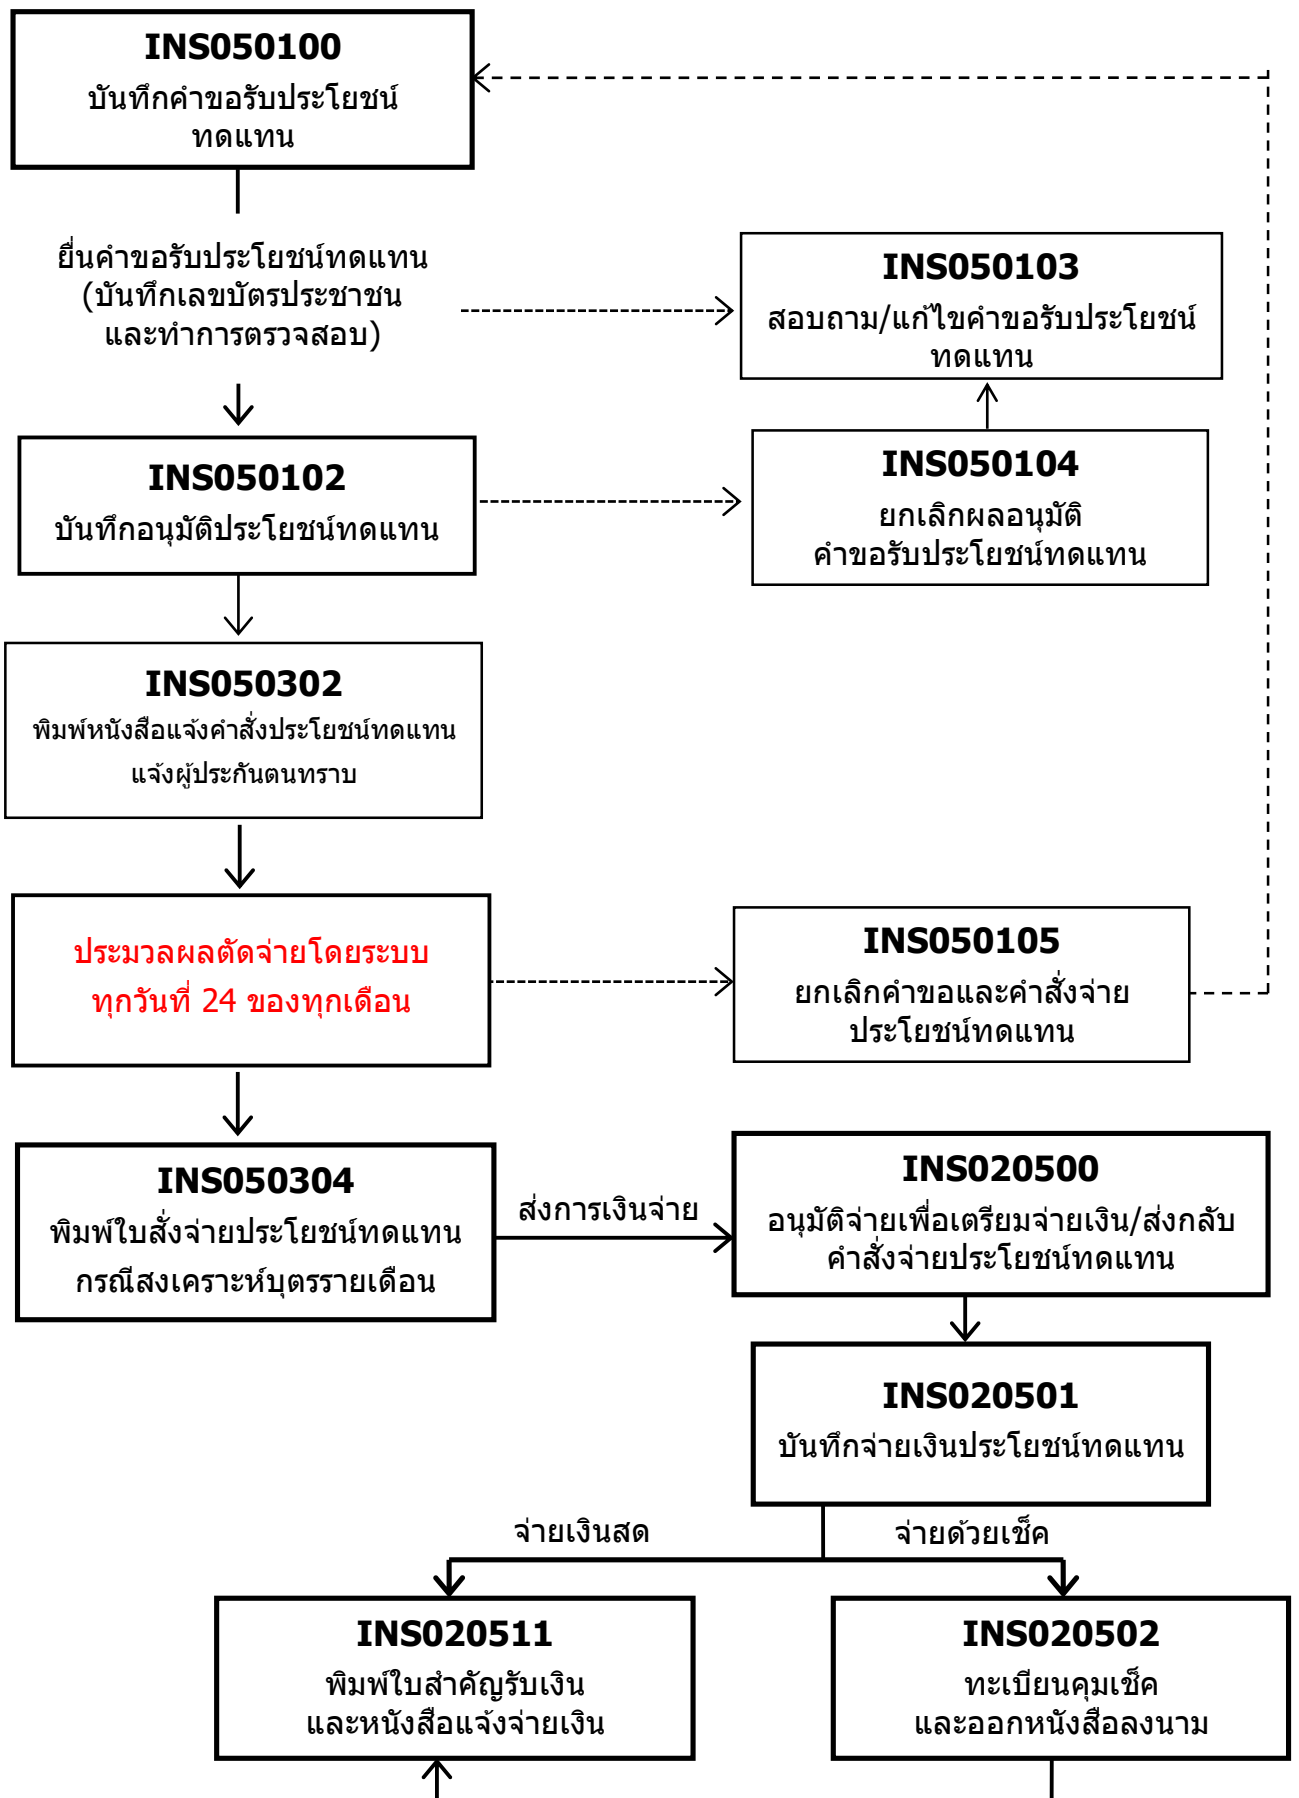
INS050100
บันทึกคำขอรับประโยชน์ทดแทน

ยื่นคำขอรับประโยชน์ทดแทน (บันทึกเลขบัตรประชาชน และทำการตรวจสอบ)

INS050103
สอบถาม/แก้ไขคำขอรับประโยชน์ทดแทน

INS050102
บันทึกอนุมัติประโยชน์ทดแทน

INS050104
ยกเลิกผลอนุมัติ คำขอรับประโยชน์ทดแทน

INS050302
พิมพ์หนังสือแจ้งคำสั่งประโยชน์ทดแทน แจ้งผู้ประกันตนทราบ

ประมวลผลตัดจ่ายโดยระบบ ทุกวันที่ 24 ของทุกเดือน

INS050105
ยกเลิกคำขอและคำสั่งจ่าย ประโยชน์ทดแทน

INS050304
พิมพ์ใบสั่งจ่ายประโยชน์ทดแทน กรณีสงเคราะห์บุตรรายเดือน

ส่งการเงินจ่าย

INS020500
อนุมัติจ่ายเพื่อเตรียมจ่ายเงิน/ส่งกลับ คำสั่งจ่ายประโยชน์ทดแทน

INS020501
บันทึกจ่ายเงินประโยชน์ทดแทน

จ่ายเงินสด

จ่ายด้วยเช็ค

INS020511
พิมพ์ใบสำคัญรับเงิน และหนังสือแจ้งจ่ายเงิน

INS020502
ทะเบียนคุมเช็ค และออกหนังสือลงนาม